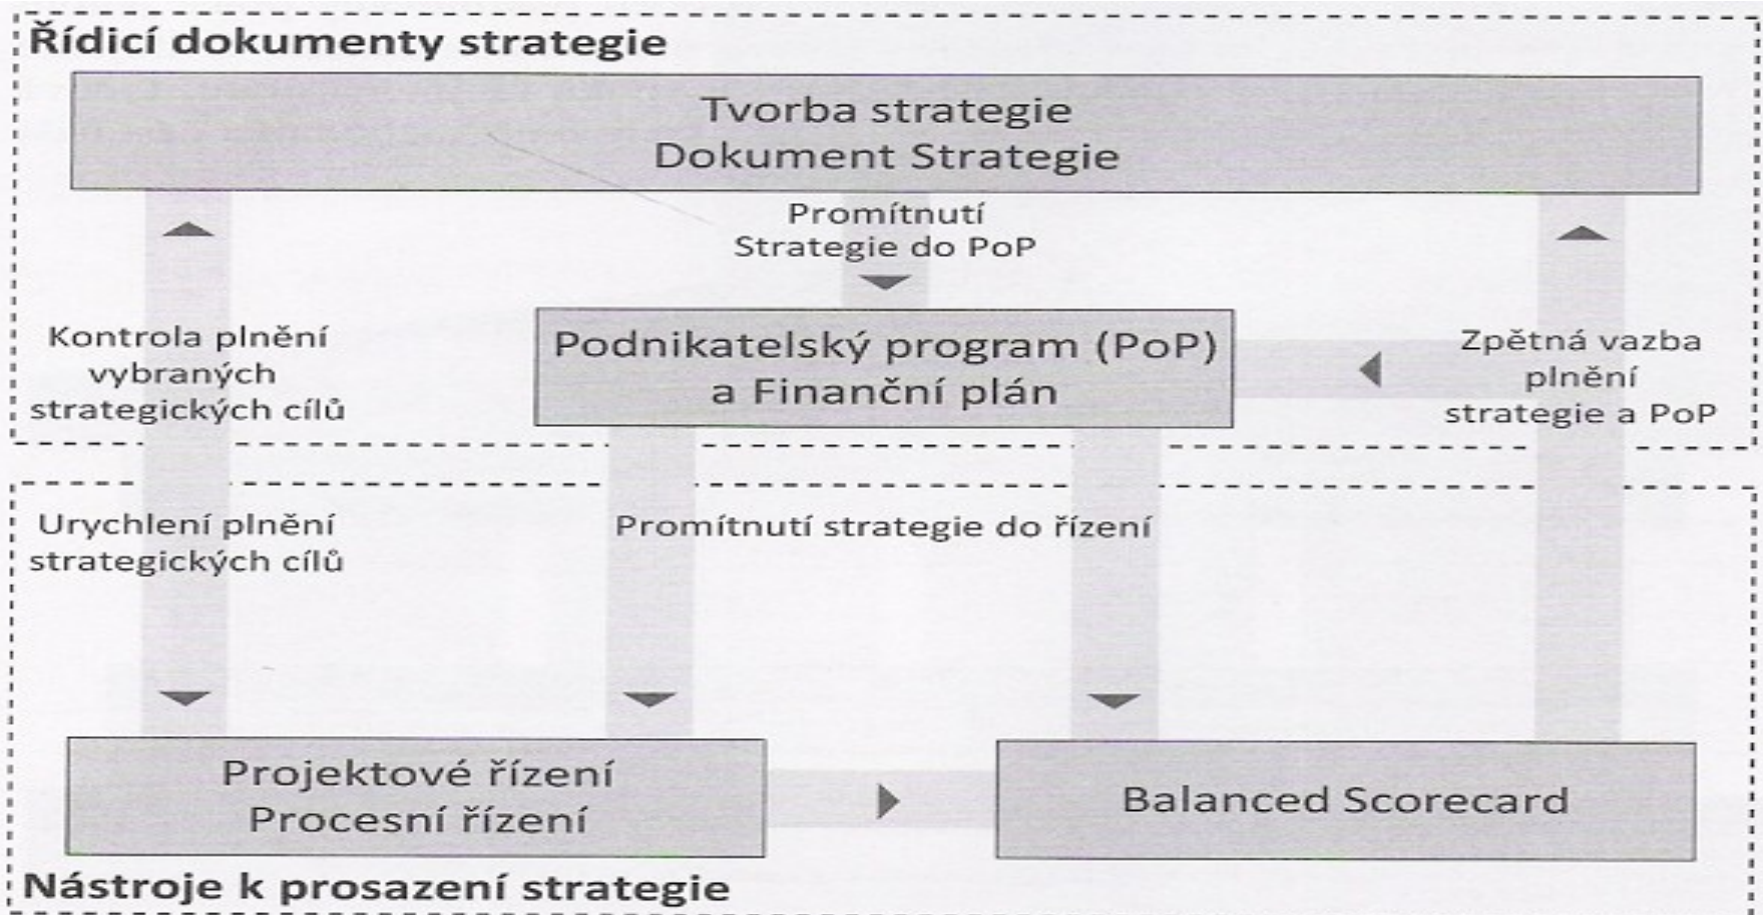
Řídicí dokumenty strategie

Tvorba strategie
Dokument Strategie

Promítnutí
Strategie do PoP

Kontrola plnění vybraných strategických cílů

Podnikatelský program (PoP)
a Finanční plán

Zpětná vazba plnění strategie a PoP

Urychlení plnění strategických cílů

Promítnutí strategie do řízení

Projektové řízení
Procesní řízení

Balanced Scorecard

Nástroje k prosazení strategie